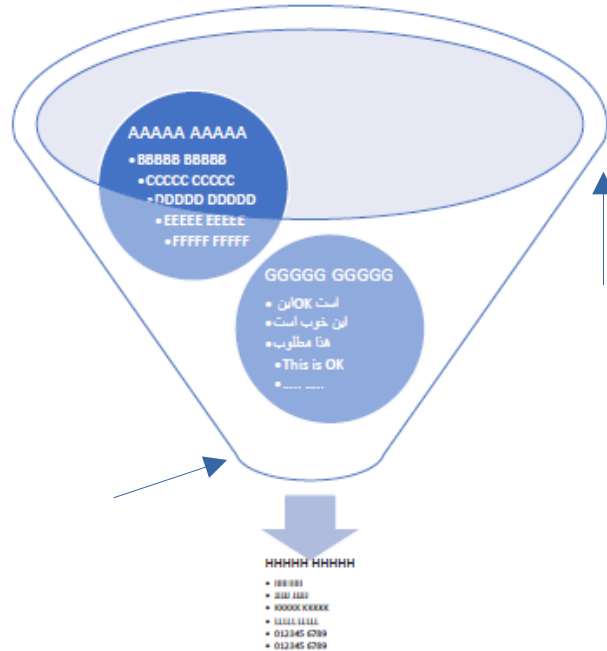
AAAAA AAAAA

- BBBBB BBBBB
- CCCCC CCCCC
- DDDDD DDDDD
- EEEEE EEEEE
- FFFFF FFFFF

GGGGG GGGGG

- این OK است
- این خوب است
- هذا مطلوب
- This is OK
- ...... ......

HHHHH HHHHH

- IIII IIII
- JJJJ JJJJ
- KKKKK KKKKK
- LLLLL LLLLL
- 012345 6789
- 012345 6789